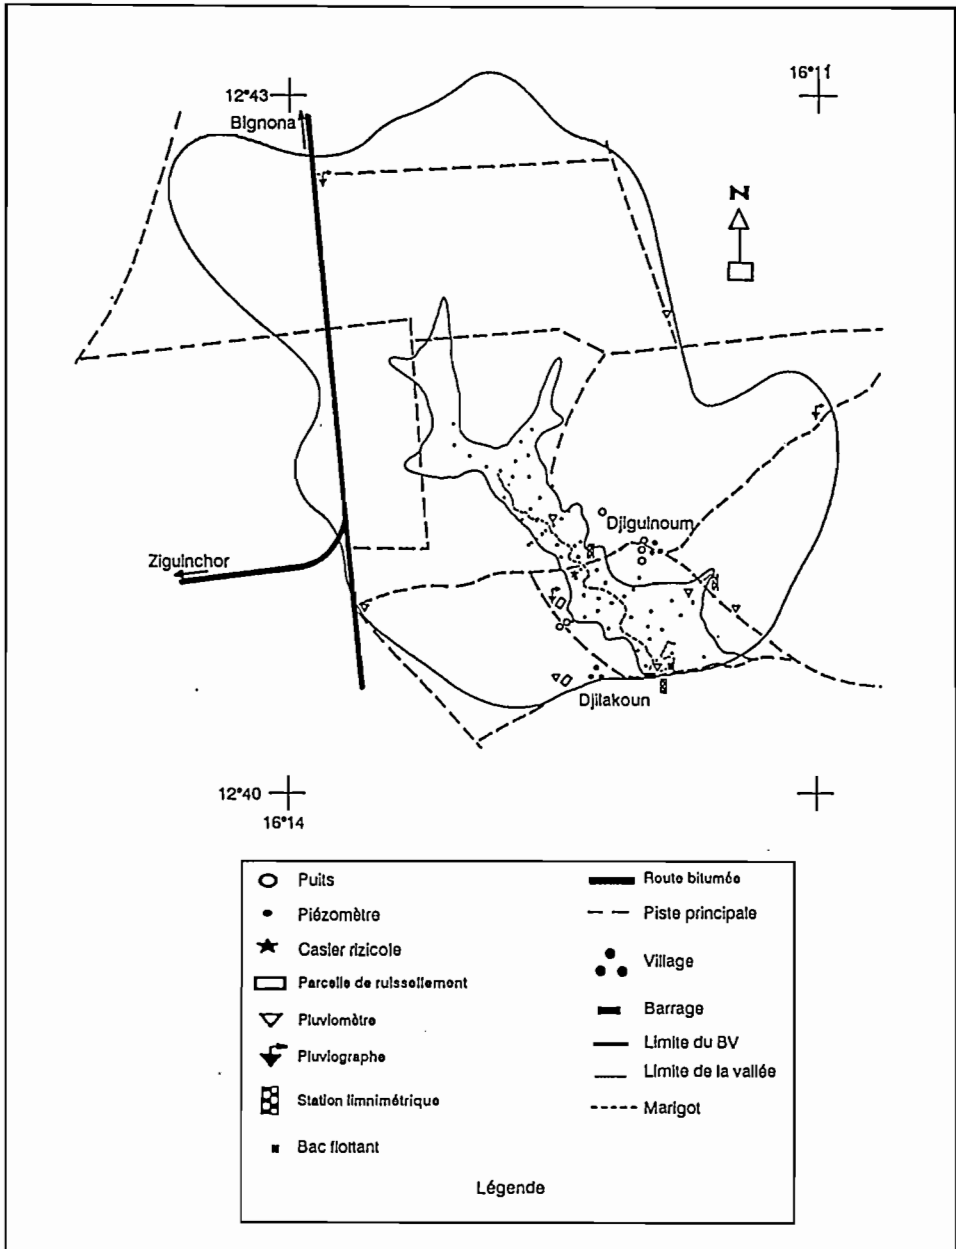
12°43
Bignona
16°11
N
Djiguinoum
Ziguinchor
Djilakoun
12°40
16°14

Puits
Piézomètre
Casier rizicole
Parcelle de ruissellement
Pluviomètre
Pluviographe
Station limnimétrique
Bac flottant
Route bitumée
Piste principale
Village
Barrage
Limite du BV
Limite de la vallée
Marigot
Légende